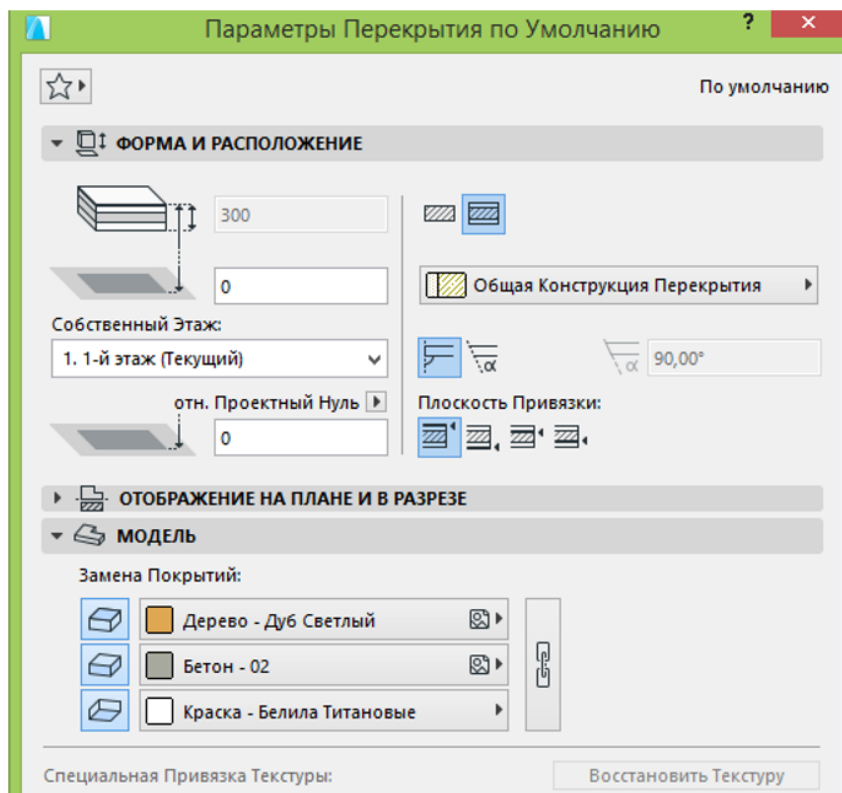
Параметры Перекрытия по Умолчанию
?
✕
По умолчанию
ФОРМА И РАСПОЛОЖЕНИЕ
300
0
Общая Конструкция Перекрытия
Собственный Этаж:
1. 1-й этаж (Текущий)
90,00°
отн. Проектный Нуль
Плоскость Привязки:
0
ОТОБРАЖЕНИЕ НА ПЛАНЕ И В РАЗРЕЗЕ
МОДЕЛЬ
Замена Покрытий:
Дерево - Дуб Светлый
Бетон - 02
Краска - Белила Титановые
Специальная Привязка Текстуры:
Восстановить Текстуру